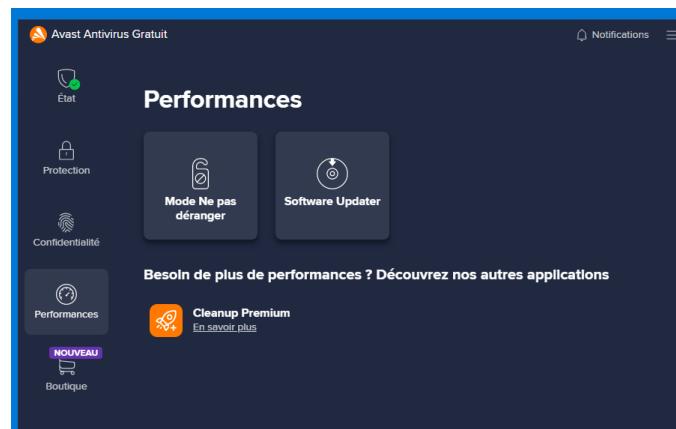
Avast Antivirus Gratuit

Notifications

État

Protection

Confidentialité

Performances

NOUVEAU

Boutique

Performances

Mode Ne pas déranger

Software Updater

Besoin de plus de performances ? Découvrez nos autres applications

Cleanup Premium

En savoir plus